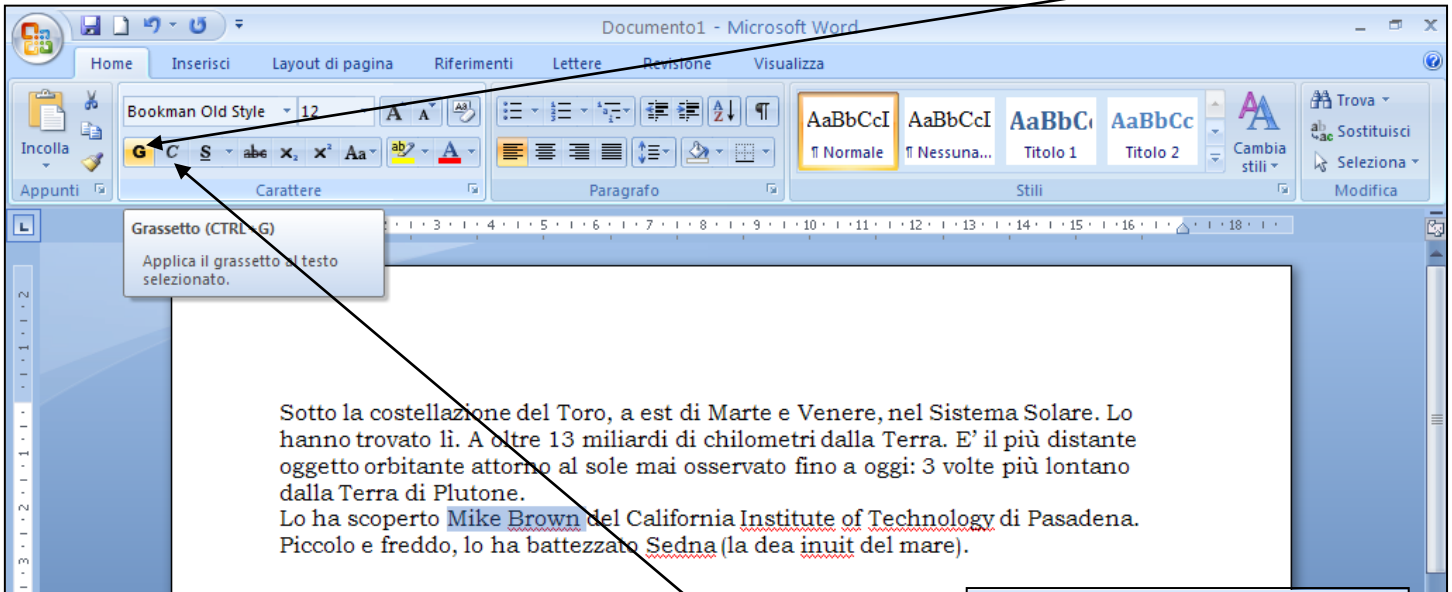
Documento1 - Microsoft Word

Home Inserisci Layout di pagina Riferimenti Lettere Revisione Visualizza

Bookman Old Style 12

Incolla

G C S abc $x_2$ $x^2$ Aa

Appunti Carattere Paragrafo Stili Modifica

AaBbCcI ¶ Normale
AaBbCcI ¶ Nessuna...
AaBbC Titolo 1
AaBbCc Titolo 2

Cambia stili

Trova
Sostituisci
Seleziona

Grassetto (CTRL+G)

Applica il grassetto al testo selezionato.

Sotto la costellazione del Toro, a est di Marte e Venere, nel Sistema Solare. Lo hanno trovato lì. A oltre 13 miliardi di chilometri dalla Terra. E' il più distante oggetto orbitante attorno al sole mai osservato fino a oggi: 3 volte più lontano dalla Terra di Plutone.
Lo ha scoperto Mike Brown del California Institute of Technology di Pasadena. Piccolo e freddo, lo ha battezzato Sedna (la dea inuit del mare).